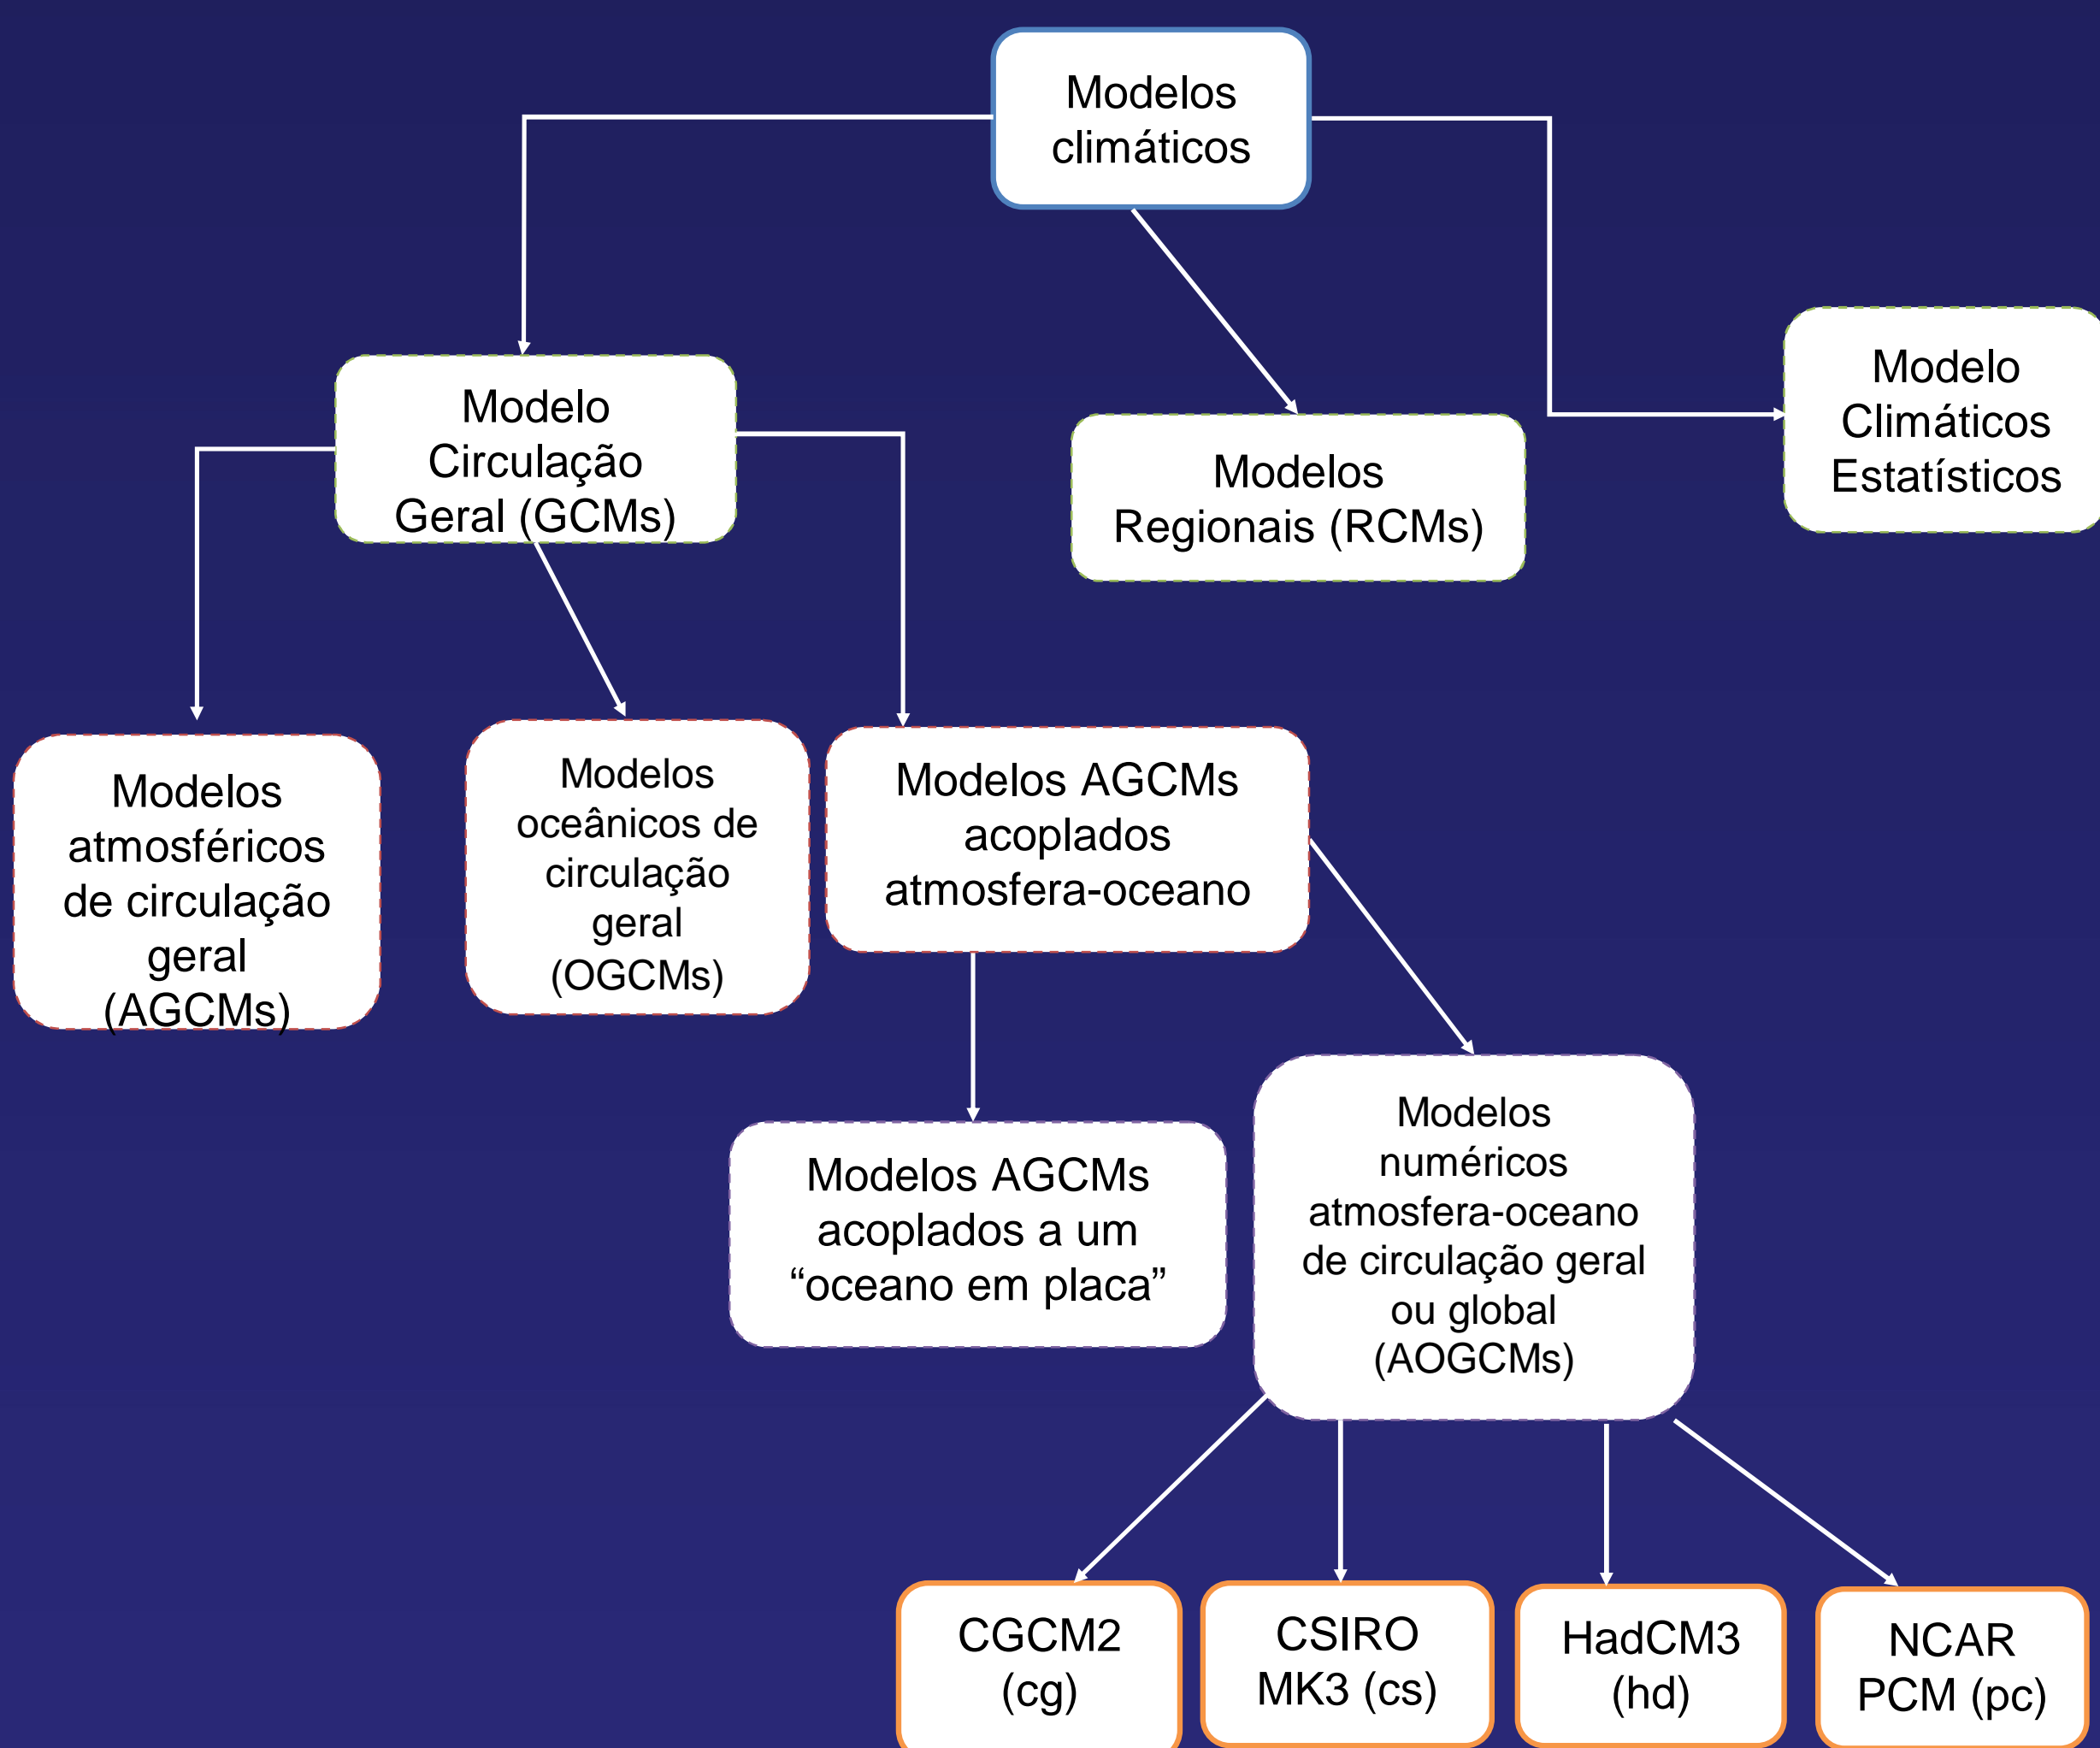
Modelos climáticos

Modelo Circulação Geral (GCMs)

Modelos Regionais (RCMs)

Modelo Climáticos Estatísticos

Modelos atmosféricos de circulação geral (AGCMs)

Modelos oceânicos de circulação geral (OGCMs)

Modelos AGCMs acoplados atmosfera-oceano

Modelos AGCMs acoplados a um “oceano em placa”

Modelos numéricos atmosfera-oceano de circulação geral ou global (AOGCMs)

CGCM2 (cg)

CSIRO MK3 (cs)

HadCM3 (hd)

NCAR PCM (pc)